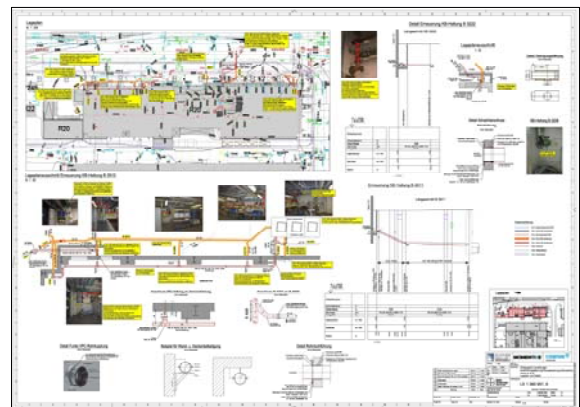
Lageplan

Detail Erneuerung SB Haltung B 32/2

Lagepläne

Detail Schachtabdeckung

Lageplan/Längsschnitt Erneuerung SB Haltung B 30/3

Erneuerung SB Haltung B 30/1

Detail Kabelschutzrohr

Beispiel für Rand- u. Deckenbefestigung

Detail Rohrdurchführung

FDO

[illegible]